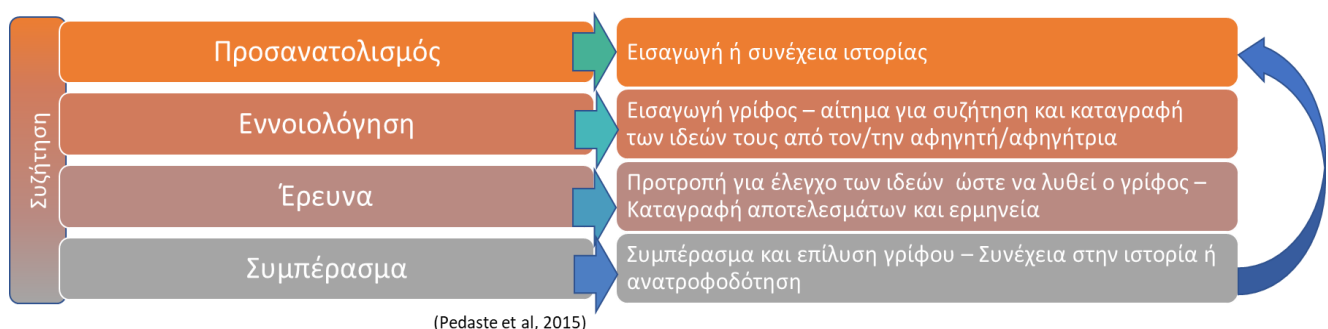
Συζήτηση

Προσανατολισμός

Εισαγωγή ή συνέχεια ιστορίας

Εννοιολόγηση

Εισαγωγή γρίφος – αίτημα για συζήτηση και καταγραφή των ιδεών τους από τον/την αφηγητή/αφηγήτρια

Έρευνα

Προτροπή για έλεγχο των ιδεών ώστε να λυθεί ο γρίφος – Καταγραφή αποτελεσμάτων και ερμηνεία

Συμπέρασμα

Συμπέρασμα και επίλυση γρίφου – Συνέχεια στην ιστορία ή ανατροφοδότηση

(Pedaste et al, 2015)